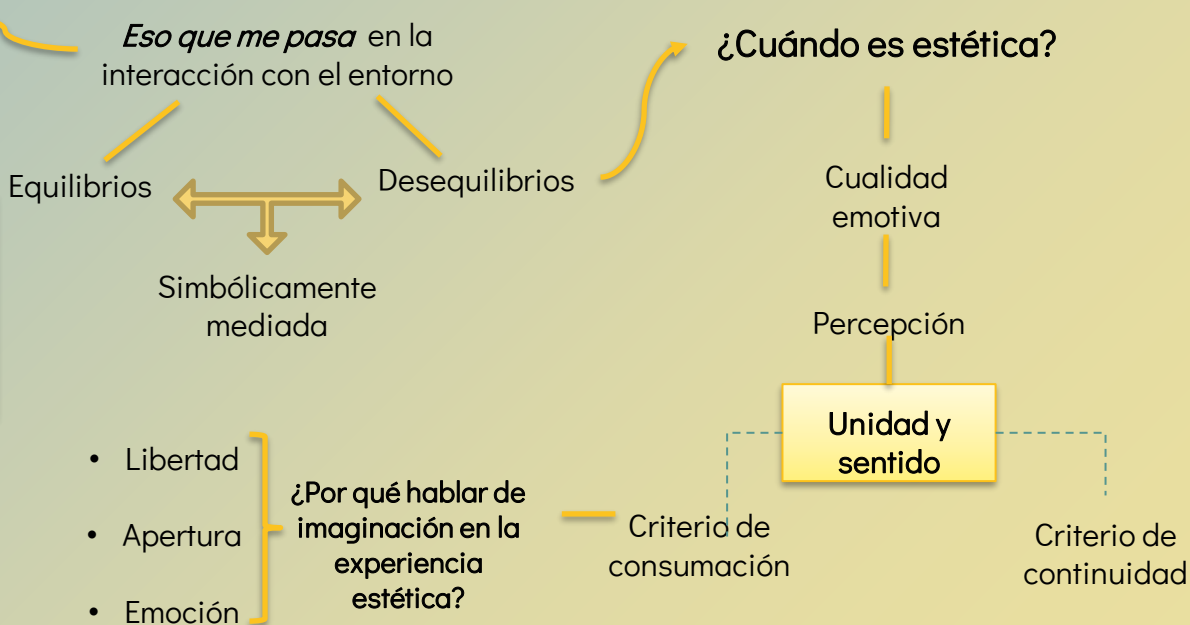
*Eso que me pasa* en la interacción con el entorno

Equilibrios

Desequilibrios

Simbólicamente mediada

¿Cuándo es estética?

Cualidad emotiva

Percepción

Unidad y sentido

Criterio de consumación

Criterio de continuidad

• Libertad
• Apertura
• Emoción

¿Por qué hablar de imaginación en la experiencia estética?